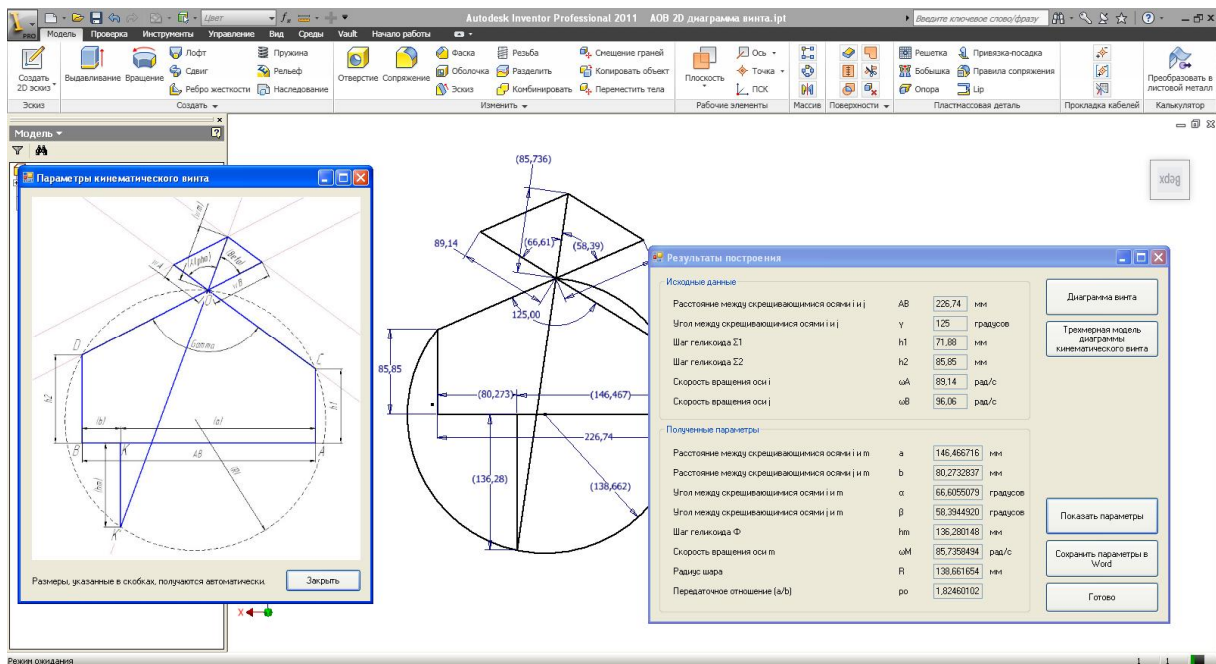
Autodesk Inventor Professional 2011 АОВ 2D диаграмма винта.ipt

Введите ключевое слово/фразу

Модель Проверка Инструменты Управление Вид Среды Vault Начало работы

Создать 2D эскиз Выдавливание Вращение Лофт Сдвиг Ребро жесткости Пружина Рельеф Наследование Отверстие Сопряжение Фаска Оболочка Эскиз Резьба Разделить Комбинировать Смещение граней Копировать объект Переместить тела Плоскость Ось Точка ПСК Решетка Бобышка Опора Привязка-посадка Правила сопряжения Lip Преобразовать в листовой металл

Эскиз Создать Изменить Рабочие элементы Массив Поверхности Пластмассовая деталь Прокладка кабелей Калькулятор

Модель

Параметры кинематического винта

Alpha Beta Gamma D C B A K AB h2 h1 (b) (a) (hm)

Размеры, указанные в скобках, получаются автоматически.

Закрыть

(85,736) 89,14 (66,61) (58,39) 125,00 85,85 (80,273) (146,467) 226,74 (136,28) (138,662)

xdog

Результаты построения

Исходные данные

| | | | |
|---|---|---|---|
| Расстояние между скрещивающимися осями i и j | AB | 226,74 | мм |
| Угол между скрещивающимися осями i и j | γ | 125 | градусов |
| Шаг геликоида Σ1 | h1 | 71,88 | мм |
| Шаг геликоида Σ2 | h2 | 85,85 | мм |
| Скорость вращения оси i | ωA | 89,14 | рад/с |
| Скорость вращения оси j | ωB | 96,06 | рад/с |

Полученные параметры

| | | | |
|---|---|---|---|
| Расстояние между скрещивающимися осями i и m | a | 146,466716 | мм |
| Расстояние между скрещивающимися осями j и m | b | 80,2732837 | мм |
| Угол между скрещивающимися осями i и m | α | 66,6055079 | градусов |
| Угол между скрещивающимися осями j и m | β | 58,3944920 | градусов |
| Шаг геликоида Φ | hm | 136,280148 | мм |
| Скорость вращения оси m | ωM | 85,7358494 | рад/с |
| Радиус шара | R | 138,661654 | мм |
| Передаточное отношение (a/b) | po | 1,82460102 | |

Диаграмма винта

Трехмерная модель диаграммы кинематического винта

Показать параметры

Сохранить параметры в Word

Готово

Режим ожидания

1 1